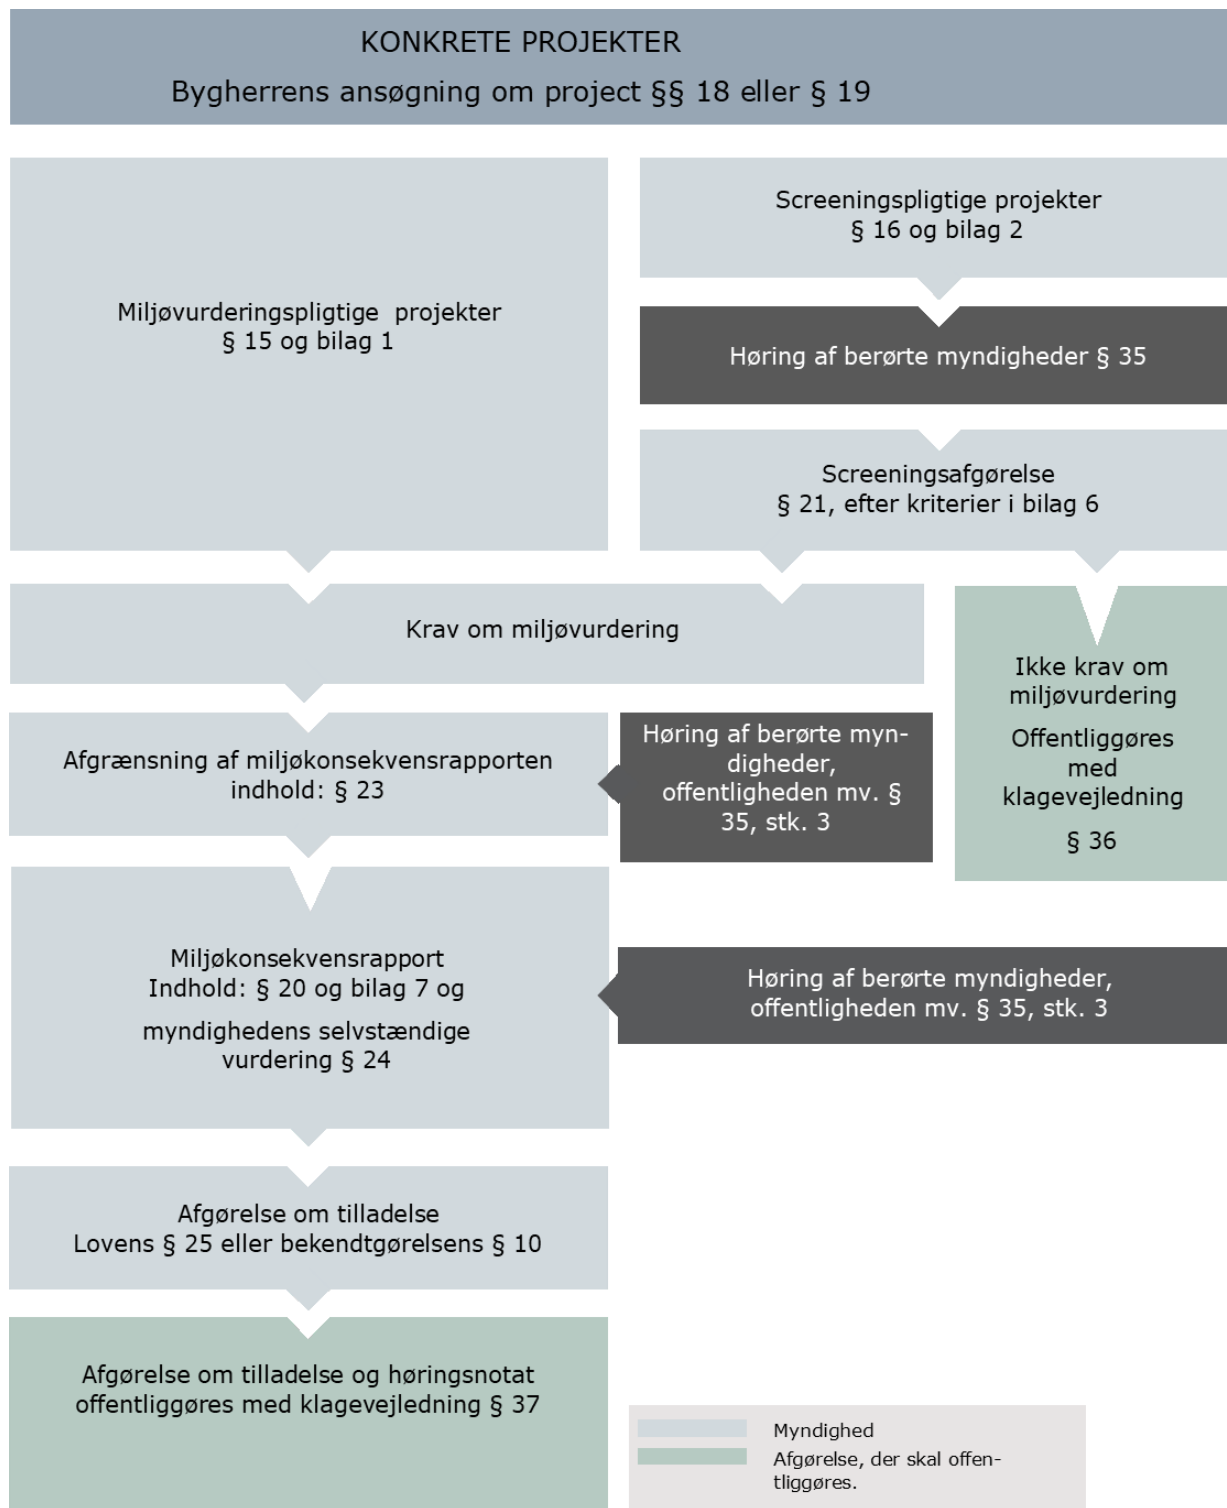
KONKRETE PROJEKTER

Bygherrens ansøgning om project §§ 18 eller § 19

Miljøvurderingspligtige projekter
§ 15 og bilag 1

Screeningspligtige projekter
§ 16 og bilag 2

Høring af berørte myndigheder § 35

Screeningsafgørelse
§ 21, efter kriterier i bilag 6

Krav om miljøvurdering

Ikke krav om miljøvurdering

Offentliggøres med klagevejledning

§ 36

Afgrænsning af miljøkonsekvensrapporten indhold: § 23

Høring af berørte myndigheder, offentligheden mv. § 35, stk. 3

Miljøkonsekvensrapport
Indhold: § 20 og bilag 7 og

myndighedens selvstændige vurdering § 24

Høring af berørte myndigheder, offentligheden mv. § 35, stk. 3

Afgørelse om tilladelse
Lovens § 25 eller bekendtgørelsens § 10

Afgørelse om tilladelse og høringsnotat offentliggøres med klagevejledning § 37

Myndighed

Afgørelse, der skal offentliggøres.